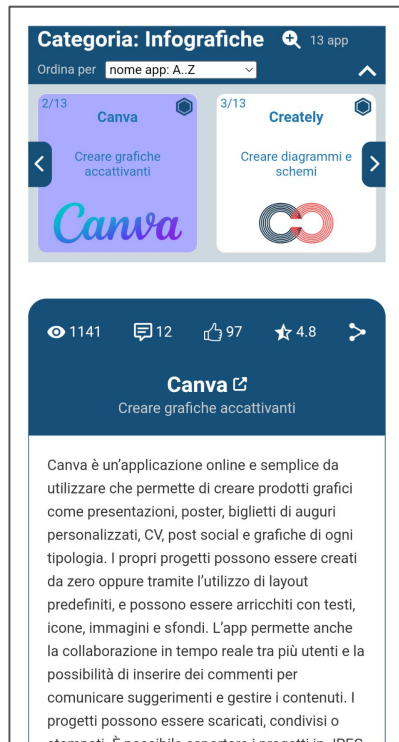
Categoria: Infografiche 13 app

Ordina per nome app: A..Z

2/13
Canva
Creare grafiche accattivanti
Canva

3/13
Creately
Creare diagrammi e schemi

1141 12 97 4.8

Canva
Creare grafiche accattivanti

Canva è un'applicazione online e semplice da utilizzare che permette di creare prodotti grafici come presentazioni, poster, biglietti di auguri personalizzati, CV, post social e grafiche di ogni tipologia. I propri progetti possono essere creati da zero oppure tramite l'utilizzo di layout predefiniti, e possono essere arricchiti con testi, icone, immagini e sfondi. L'app permette anche la collaborazione in tempo reale tra più utenti e la possibilità di inserire dei commenti per comunicare suggerimenti e gestire i contenuti. I progetti possono essere scaricati, condivisi o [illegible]